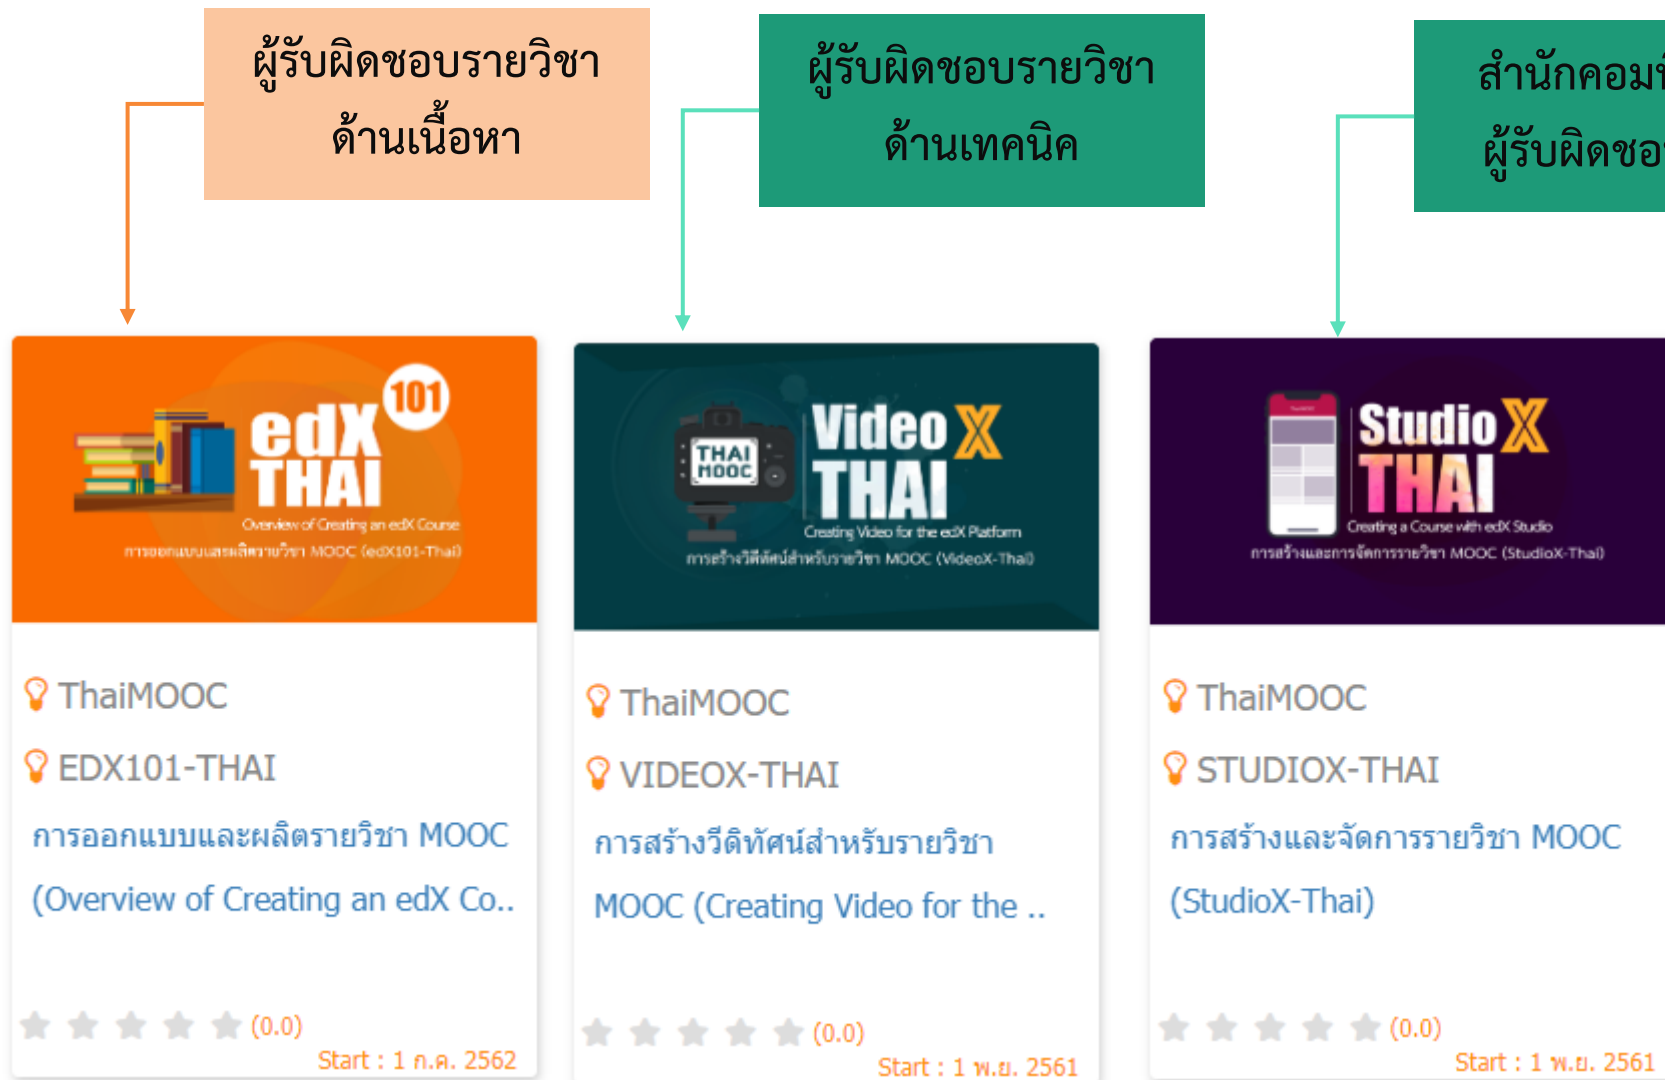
ผู้รับผิดชอบรายวิชา ด้านเนื้อหา

ผู้รับผิดชอบรายวิชา ด้านเทคนิค

สำนักคอม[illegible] ผู้รับผิดชอ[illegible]

101 edX THAI
Overview of Creating an edX Course
การออกแบบและผลิตรายวิชา MOOC (edX101-Thai)

ThaiMOOC
EDX101-THAI
การออกแบบและผลิตรายวิชา MOOC (Overview of Creating an edX Co..
(0.0)
Start : 1 ก.ค. 2562

THAI MOOC Video X THAI
Creating Video for the edX Platform
การสร้างวีดิทัศน์สำหรับรายวิชา MOOC (VideoX-Thai)

ThaiMOOC
VIDEOX-THAI
การสร้างวีดิทัศน์สำหรับรายวิชา MOOC (Creating Video for the ..
(0.0)
Start : 1 พ.ย. 2561

Studio X THAI
Creating a Course with edX Studio
การสร้างและการจัดการรายวิชา MOOC (StudioX-Thai)

ThaiMOOC
STUDIOX-THAI
การสร้างและจัดการรายวิชา MOOC (StudioX-Thai)
(0.0)
Start : 1 พ.ย. 2561